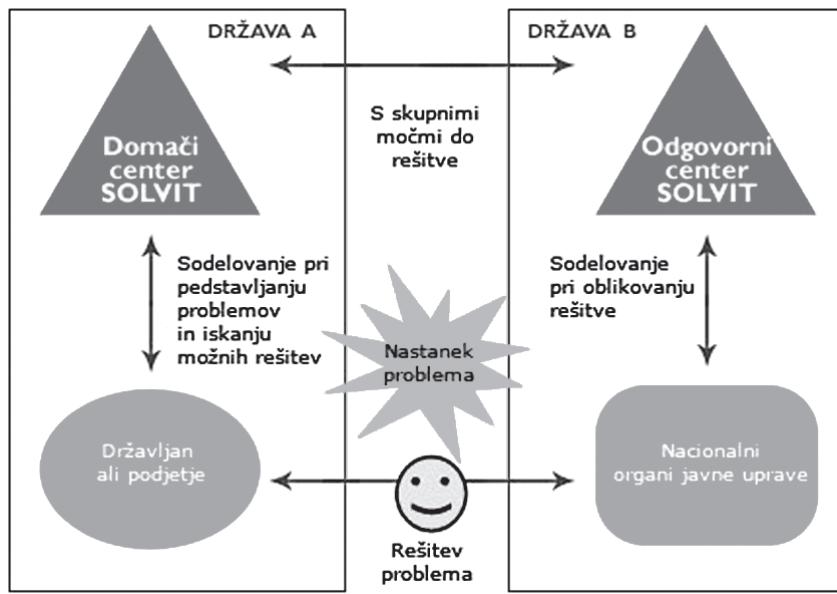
DRŽAVA A

DRŽAVA B

Domači center SOLVIT

S skupnimi močmi do rešitve

Odgovorni center SOLVIT

Sodelovanje pri pedstavljanju problemov in iskanju možnih rešitev

Sodelovanje pri oblikovanju rešitve

Nastanek problema

Državljan ali podjetje

Nacionalni organi javne uprave

Rešitev problema